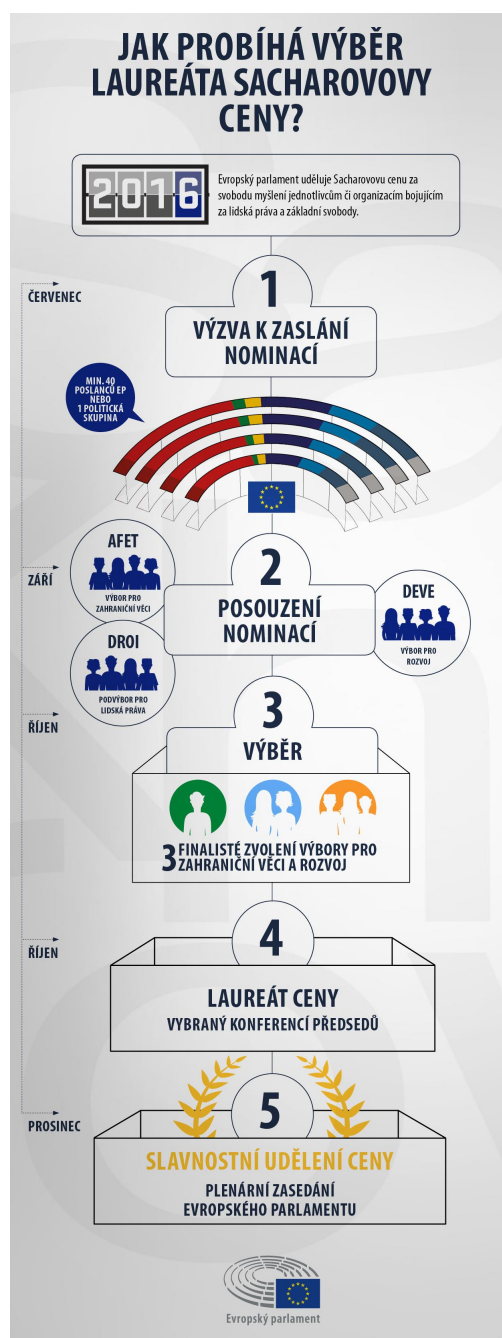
JAK PROBÍHÁ VÝBĚR LAUREÁTA SACHAROVOVY CENY?

2016

Evropský parlament uděluje Sacharovovu cenu za svobodu myšlení jednotlivcům či organizacím bojujícím za lidská práva a základní svobody.

ČERVENEC

1

VÝZVA K ZASLÁNÍ NOMINACÍ

MIN. 40 POSLANCŮ EP NEBO 1 POLITICKÁ SKUPINA

ZÁŘÍ

AFET
VÝBOR PRO ZAHRANIČNÍ VĚCI

DROI
PODVÝBOR PRO LIDSKÁ PRÁVA

2

POSOUZENÍ NOMINACÍ

DEVE
VÝBOR PRO ROZVOJ

ŘÍJEN

3

VÝBĚR

3 FINALISTÉ ZVOLENÍ VÝBORY PRO ZAHRANIČNÍ VĚCI A ROZVOJ

ŘÍJEN

4

LAUREÁT CENY
VYBRANÝ KONFERENCÍ PŘEDSEDŮ

PROSINEC

5

SLAVNOSTNÍ UDĚLENÍ CENY
PLENÁRNÍ ZASEDÁNÍ EVROPSKÉHO PARLAMENTU

Evropský parlament